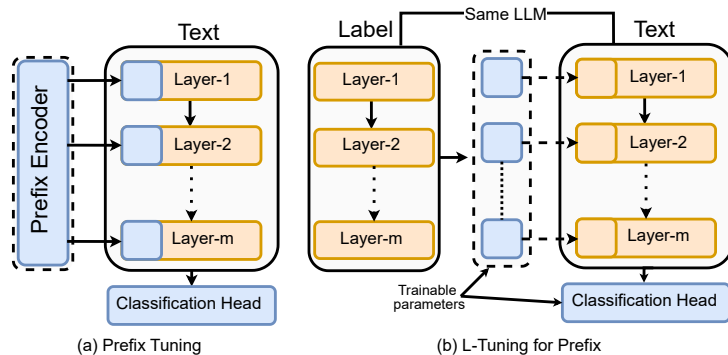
Prefix Encoder

Text

Layer-1

Layer-2

Layer-m

Classification Head

(a) Prefix Tuning

Same LLM

Label

Layer-1

Layer-2

Layer-m

Text

Layer-1

Layer-2

Layer-m

Trainable parameters

Classification Head

(b) L-Tuning for Prefix